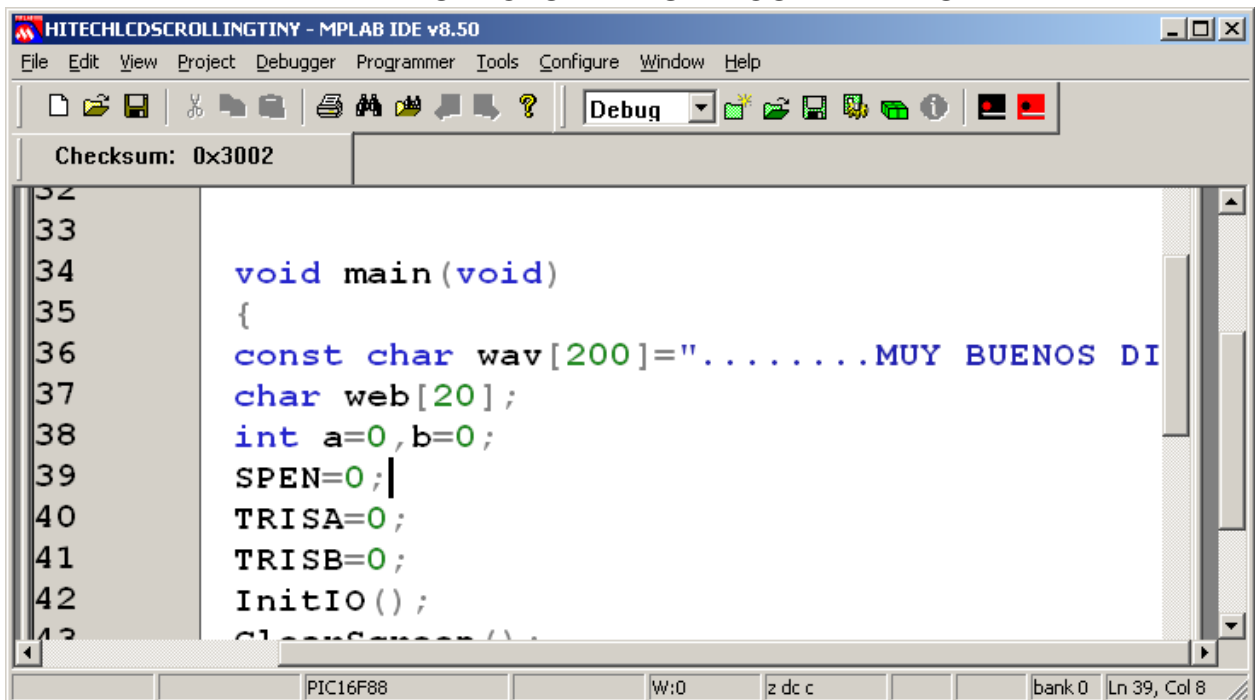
HITECHLCDSCROLLINGTINY - MPLAB IDE v8.50

File Edit View Project Debugger Programmer Tools Configure Window Help

Debug

Checksum: 0x3002

33
34 void main(void)
35 {
36 const char wav[200]="........MUY BUENOS DI
37 char web[20];
38 int a=0,b=0;
39 SPEN=0;
40 TRISA=0;
41 TRISB=0;
42 InitIO();

PIC16F88 W:0 z dc c bank 0 Ln 39, Col 8